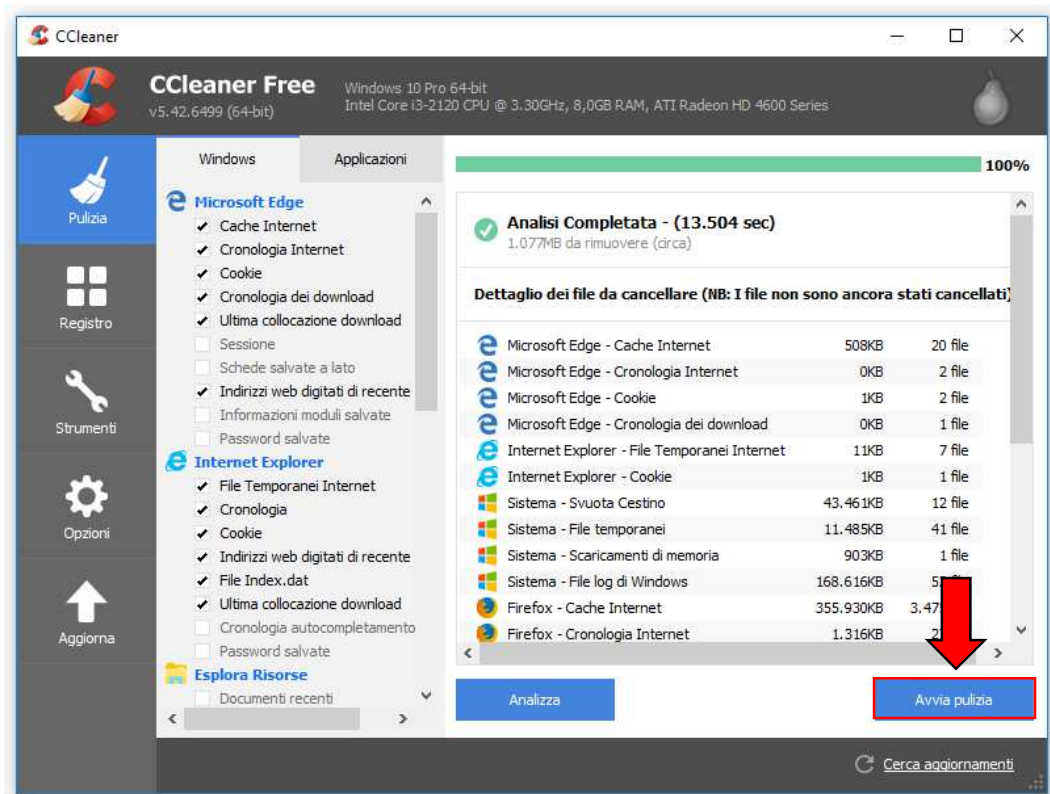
CCleaner

CCleaner Free
v5.42.6499 (64-bit)
Windows 10 Pro 64-bit
Intel Core i3-2120 CPU @ 3.30GHz, 8,0GB RAM, ATI Radeon HD 4600 Series

Pulizia
Registro
Strumenti
Opzioni
Aggiorna

Windows | Applicazioni

Microsoft Edge
Cache Internet
Cronologia Internet
Cookie
Cronologia dei download
Ultima collocazione download
Sessione
Schede salvate a lato
Indirizzi web digitati di recente
Informazioni moduli salvate
Password salvate
Internet Explorer
File Temporanei Internet
Cronologia
Cookie
Indirizzi web digitati di recente
File Index.dat
Ultima collocazione download
Cronologia autocompletamento
Password salvate
Esplora Risorse
Documenti recenti

100%

Analisi Completata - (13.504 sec)
1.077MB da rimuovere (circa)

Dettaglio dei file da cancellare (NB: I file non sono ancora stati cancellati)

| | | |
|---|---|---|
| Microsoft Edge - Cache Internet | 508KB | 20 file |
| Microsoft Edge - Cronologia Internet | 0KB | 2 file |
| Microsoft Edge - Cookie | 1KB | 2 file |
| Microsoft Edge - Cronologia dei download | 0KB | 1 file |
| Internet Explorer - File Temporanei Internet | 11KB | 7 file |
| Internet Explorer - Cookie | 1KB | 1 file |
| Sistema - Svuota Cestino | 43.461KB | 12 file |
| Sistema - File temporanei | 11.485KB | 41 file |
| Sistema - Scaricamenti di memoria | 903KB | 1 file |
| Sistema - File log di Windows | 168.616KB | 5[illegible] |
| Firefox - Cache Internet | 355.930KB | 3.47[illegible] |
| Firefox - Cronologia Internet | 1.316KB | 2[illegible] |

Analizza
Avvia pulizia

Cerca aggiornamenti